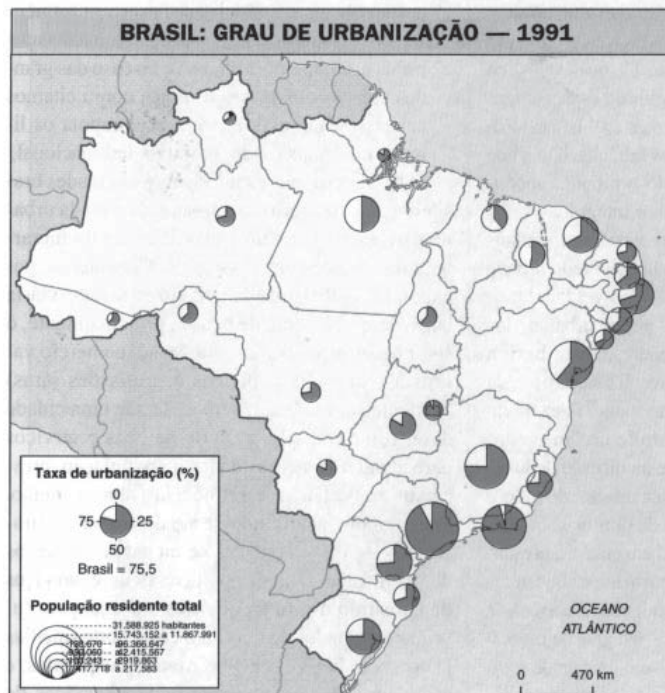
BRASIL: GRAU DE URBANIZAÇÃO — 1991

Taxa de urbanização (%)

0

75

25

50

Brasil = 75,5

População residente total

31.588.925 habitantes

15.743.152 a 11.867.991

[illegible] a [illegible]6.366.647

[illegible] a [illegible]2.415.567

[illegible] a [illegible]919.863

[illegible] a 217.583

OCEANO ATLÂNTICO

0

470 km